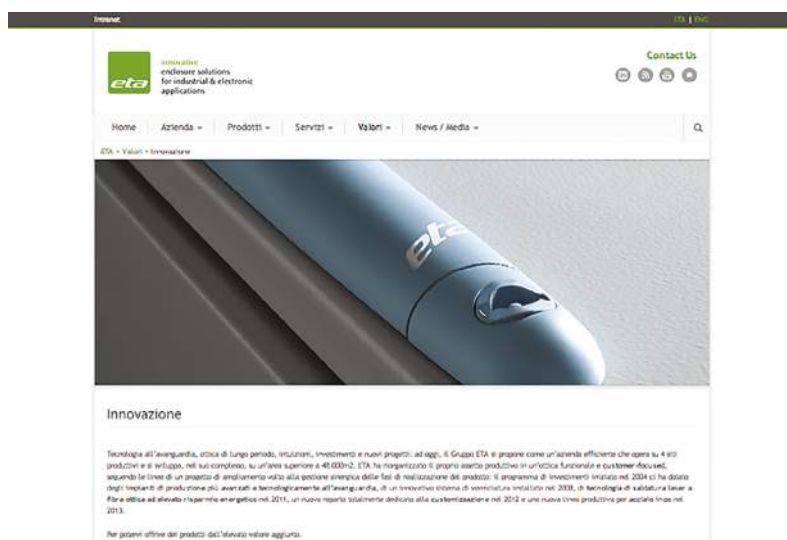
Intranet

ITA | ENG

eta

innovative
enclosure solutions
for industrial & electronic
applications

Contact Us

Home Azienda ▾ Prodotti ▾ Servizi ▾ Valori ▾ News / Media ▾

ETA » Valori » Innovazione

eta

Innovazione

Tecnologia all'avanguardia, ottica di lungo periodo, intuizioni, investimenti e nuovi progetti: ad oggi, il Gruppo ETA si propone come un'azienda efficiente che opera su 4 siti produttivi e di sviluppo, nel suo complesso, su un'area superiore a 48.000m2. ETA ha riorganizzato il proprio assetto produttivo in un'ottica funzionale e customer-focused, seguendo le linee di un progetto di ampliamento volto alla gestione sinergica delle fasi di realizzazione del prodotto. Il programma di investimenti iniziato nel 2004 ci ha dotato degli impianti di produzione più avanzati e tecnologicamente all'avanguardia, di un innovativo sistema di verniciatura installato nel 2008, di tecnologia di saldatura laser a fibra ottica ad elevato risparmio energetico nel 2011, un nuovo reparto totalmente dedicato alla customizzazione nel 2012 e una nuova linea produttiva per acciaio inox nel 2013.

Per potervi offrire dei prodotti dall'elevato valore aggiunto.